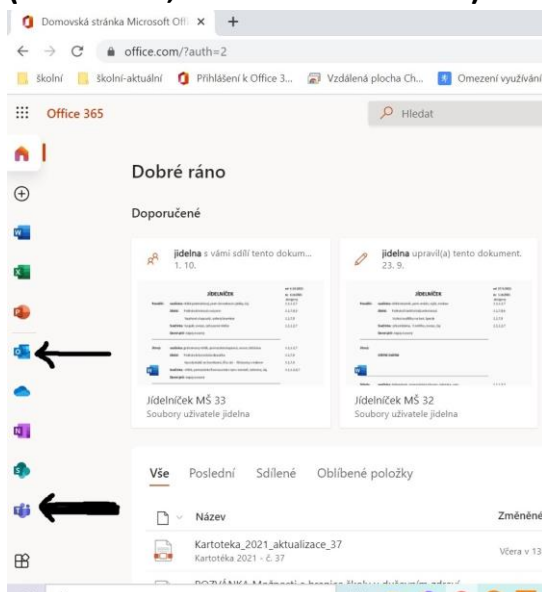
Domovská stránka Microsoft Offi ×
office.com/?auth=2
školní školní-aktuální Přihlášení k Office 3... Vzdálená plocha Ch... Omezení využívání
Office 365
Hledat
Dobré ráno
Doporučené
jidelna s vámi sdílí tento dokum... 1. 10.
jidelna upravil(a) tento dokument. 23. 9.
JÍDELNÍČEK
JÍDELNÍČEK
Jídelníček MŠ 33
Soubory uživatele jidelna
Jídelníček MŠ 32
Soubory uživatele jidelna
Vše Poslední Sdílené Oblíbené položky
Název
Změněné
Kartoteka_2021_aktualizace_37
Kartotéka 2021 - č. 37
Včera v 13
POZVÁNKA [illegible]